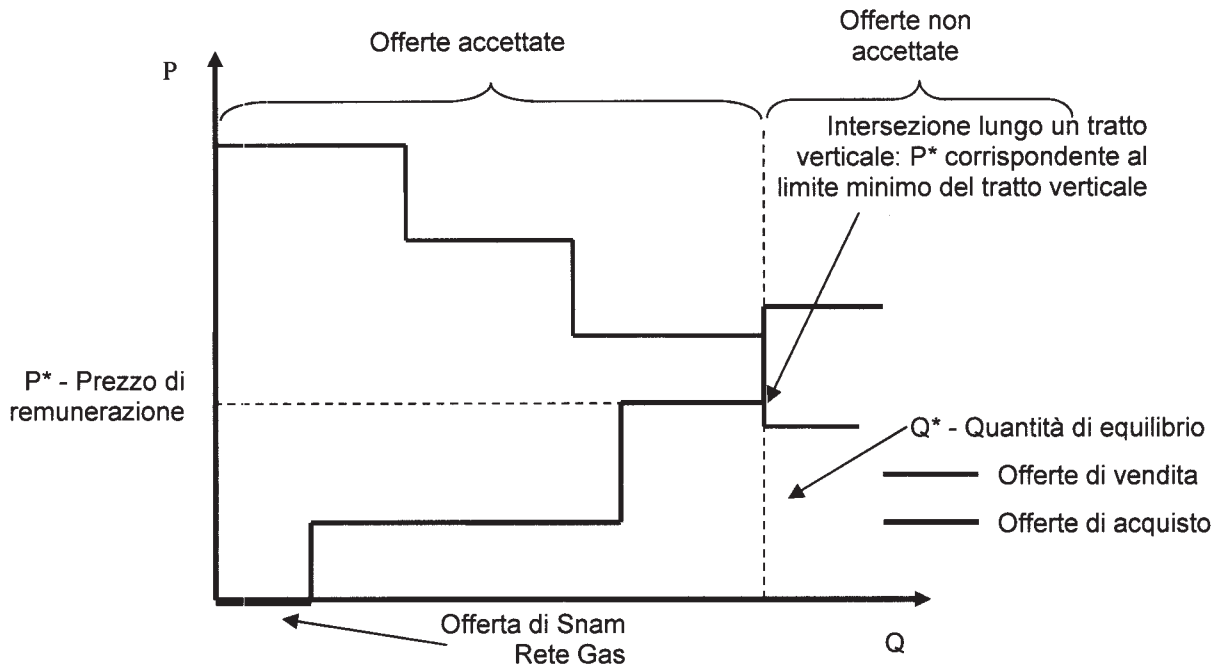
Offerte accettate

Offerte non accettate

P

Intersezione lungo un tratto verticale: P* corrispondente al limite minimo del tratto verticale

P* - Prezzo di remunerazione

Q* - Quantità di equilibrio

Offerte di vendita

Offerte di acquisto

Offerta di Snam Rete Gas

Q